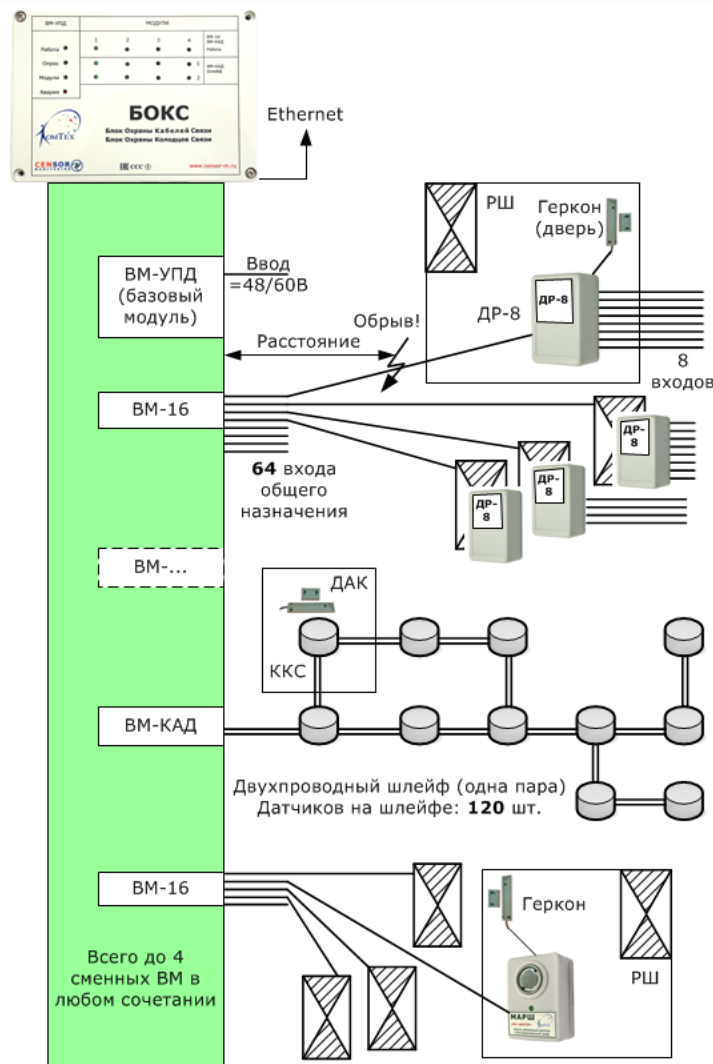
ВМ-УПД

МОДУЛИ

1 2 3 4

Работа

Опрос

Модули

Авария

БОКС

Блок Охраны Кабелей Связи
Блок Охраны Колодцев Связи

КомТех

CENSOR

www.censor-m.ru

Ethernet

РШ

Геркон (дверь)

ВМ-УПД (базовый модуль)

Ввод =48/60В

ДР-8

ДР-8

Обрыв!

Расстояние

8 входов

ВМ-16

ДР-8

ДР-8

ДР-8

64 входа общего назначения

ВМ-...

ДАК

ККС

ВМ-КАД

Двухпроводный шлейф (одна пара)
Датчиков на шлейфе: 120 шт.

ВМ-16

Геркон

РШ

МАРШ

Всего до 4 сменных ВМ в любом сочетании